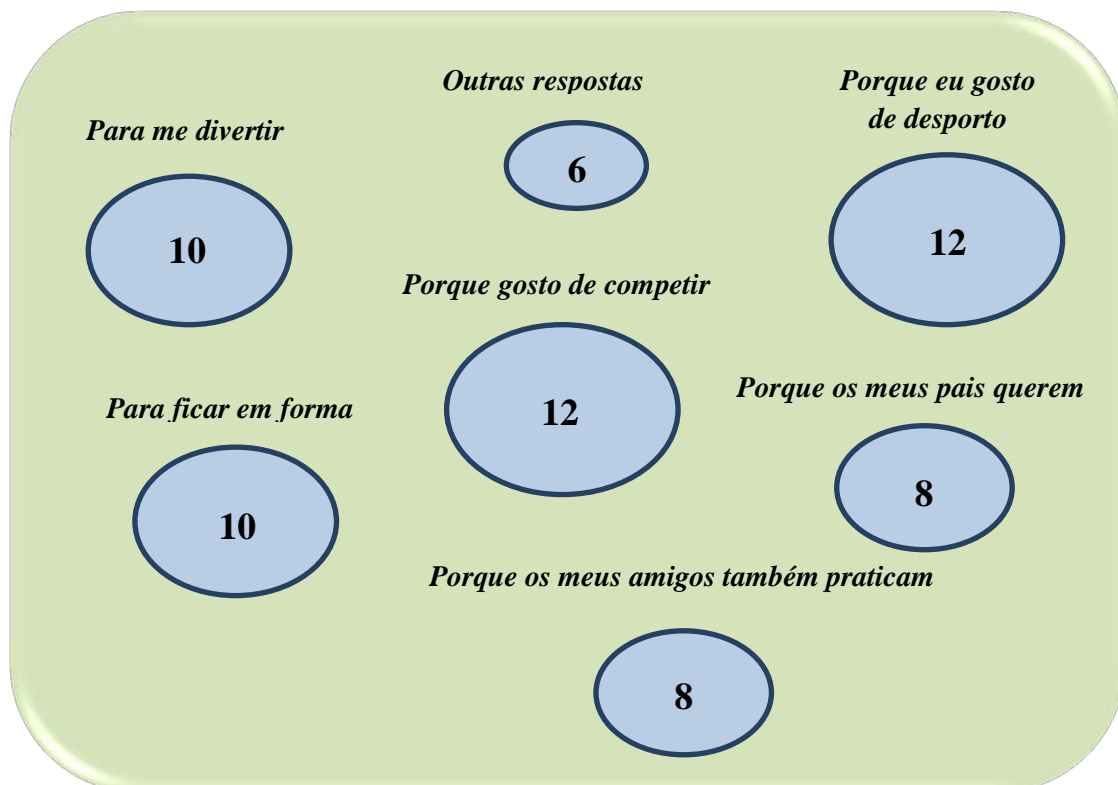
Outras respostas

Porque eu gosto de desporto

Para me divertir

6

10

12

Porque gosto de competir

12

Porque os meus pais querem

Para ficar em forma

8

10

Porque os meus amigos também praticam

8